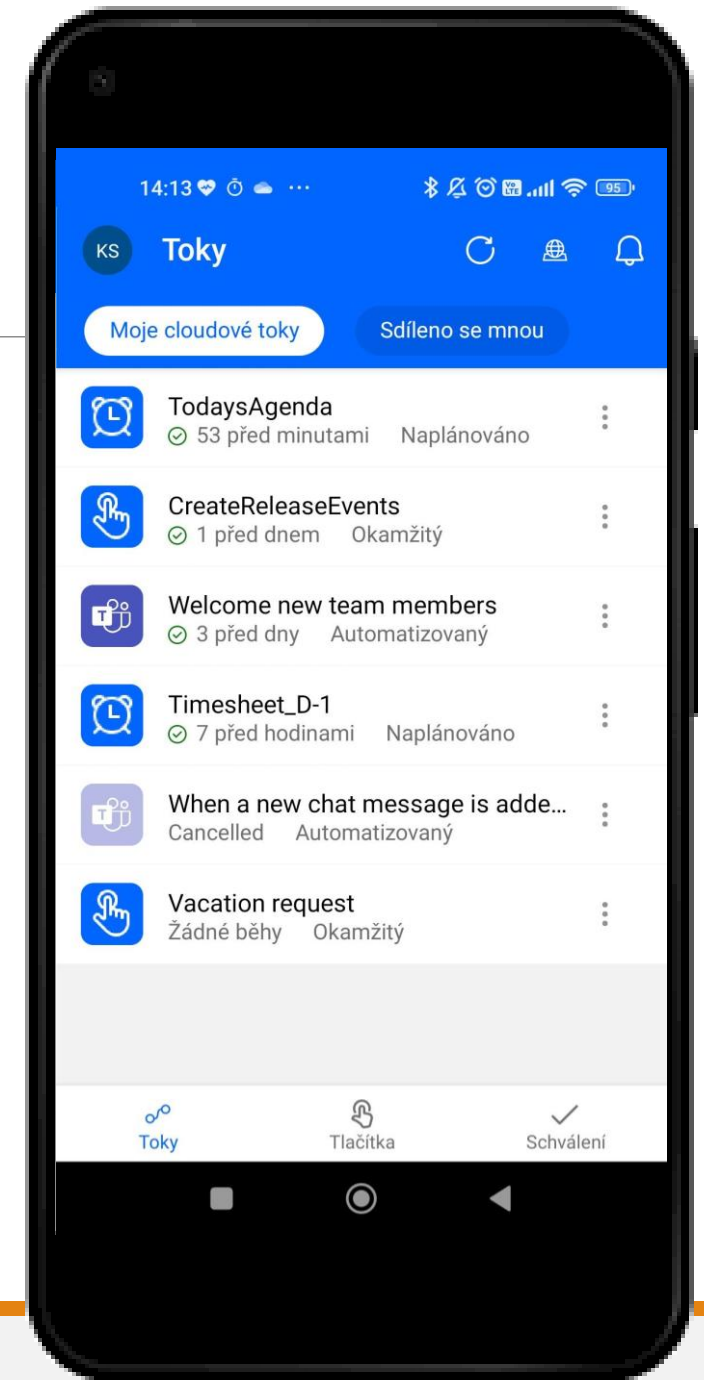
14:13 ··· 95

KS Toky

Moje cloudové toky
Sdíleno se mnou

TodaysAgenda
53 před minutami Naplánováno

CreateReleaseEvents
1 před dnem Okamžitý

Welcome new team members
3 před dny Automatizovaný

Timesheet_D-1
7 před hodinami Naplánováno

When a new chat message is adde...
Cancelled Automatizovaný

Vacation request
Žádné běhy Okamžitý

Toky
Tlačítka
Schválení